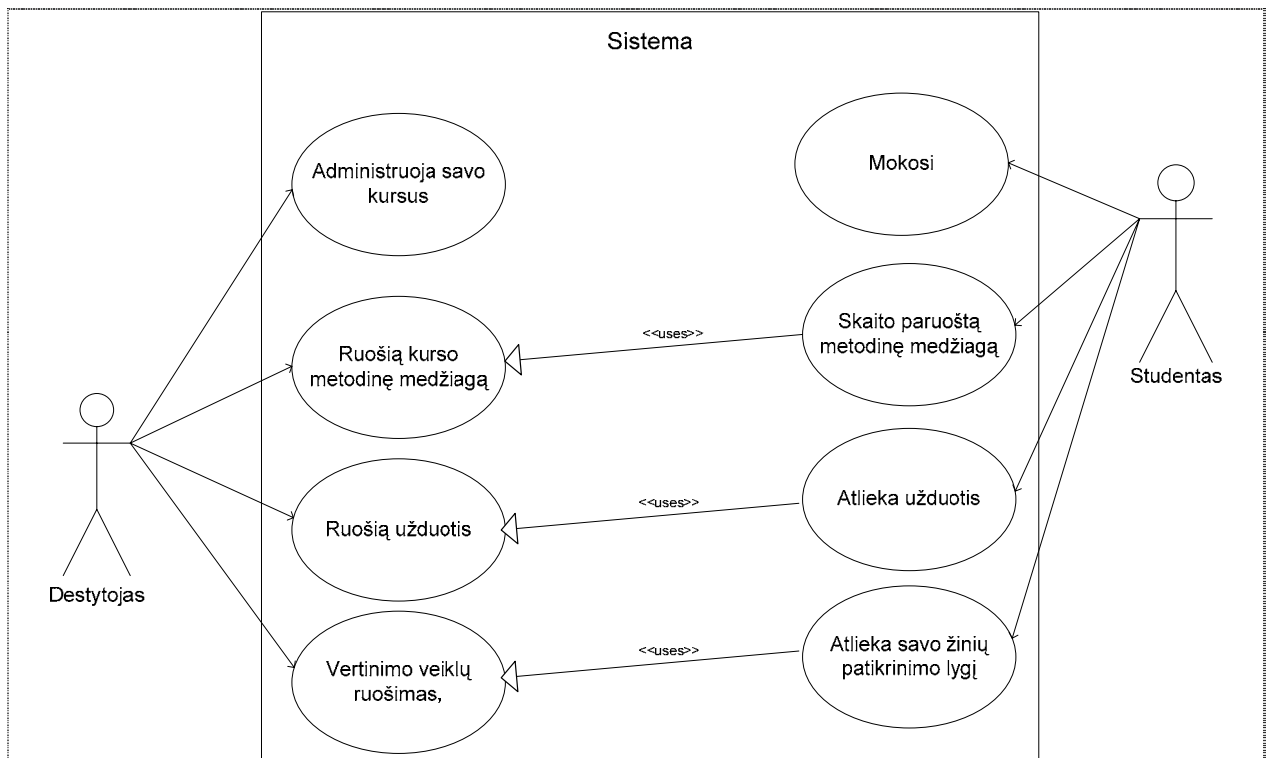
Sistema

Administruoja savo kursus

Mokosi

Ruošią kurso metodinę medžiagą

<<uses>>

Skaito paruoštą metodinę medžiagą

Studentas

Ruošią užduotis

<<uses>>

Atlieka užduotis

Destytojas

Vertinimo veiklų ruošimas,

<<uses>>

Atlieka savo žinių patikrinimo lygį